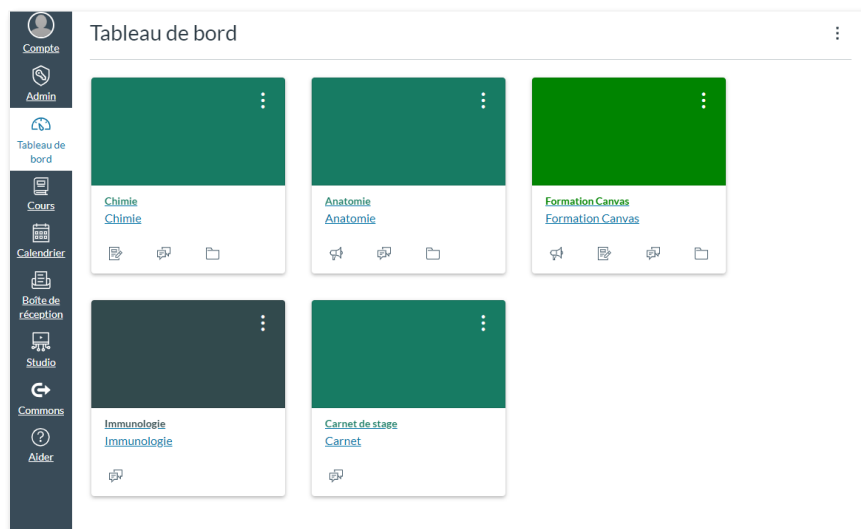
Compte

Admin

Tableau de bord

Cours

Calendrier

Boîte de réception

Studio

Commons

Aider

Tableau de bord

Chimie
Chimie

Anatomie
Anatomie

Formation Canvas
Formation Canvas

Immunologie
Immunologie

Carnet de stage
Carnet